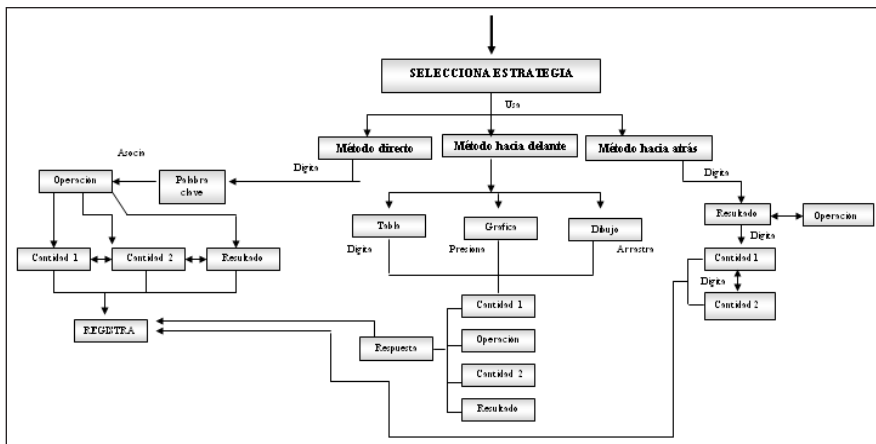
SELECCIONA ESTRATEGIA

Usa

Método directo

Método hacia delante

Método hacia atrás

Asocia

Digita

Operación

Palabra clave

Cantidad 1

Cantidad 2

Resultado

REGISTRA

Tabla

Grafica

Dibujo

Digita

Presiona

Arrastra

Cantidad 1

Operación

Cantidad 2

Resultado

Respuesta

Digita

Resultado

Operación

Digita

Cantidad 1

Digita

Cantidad 2